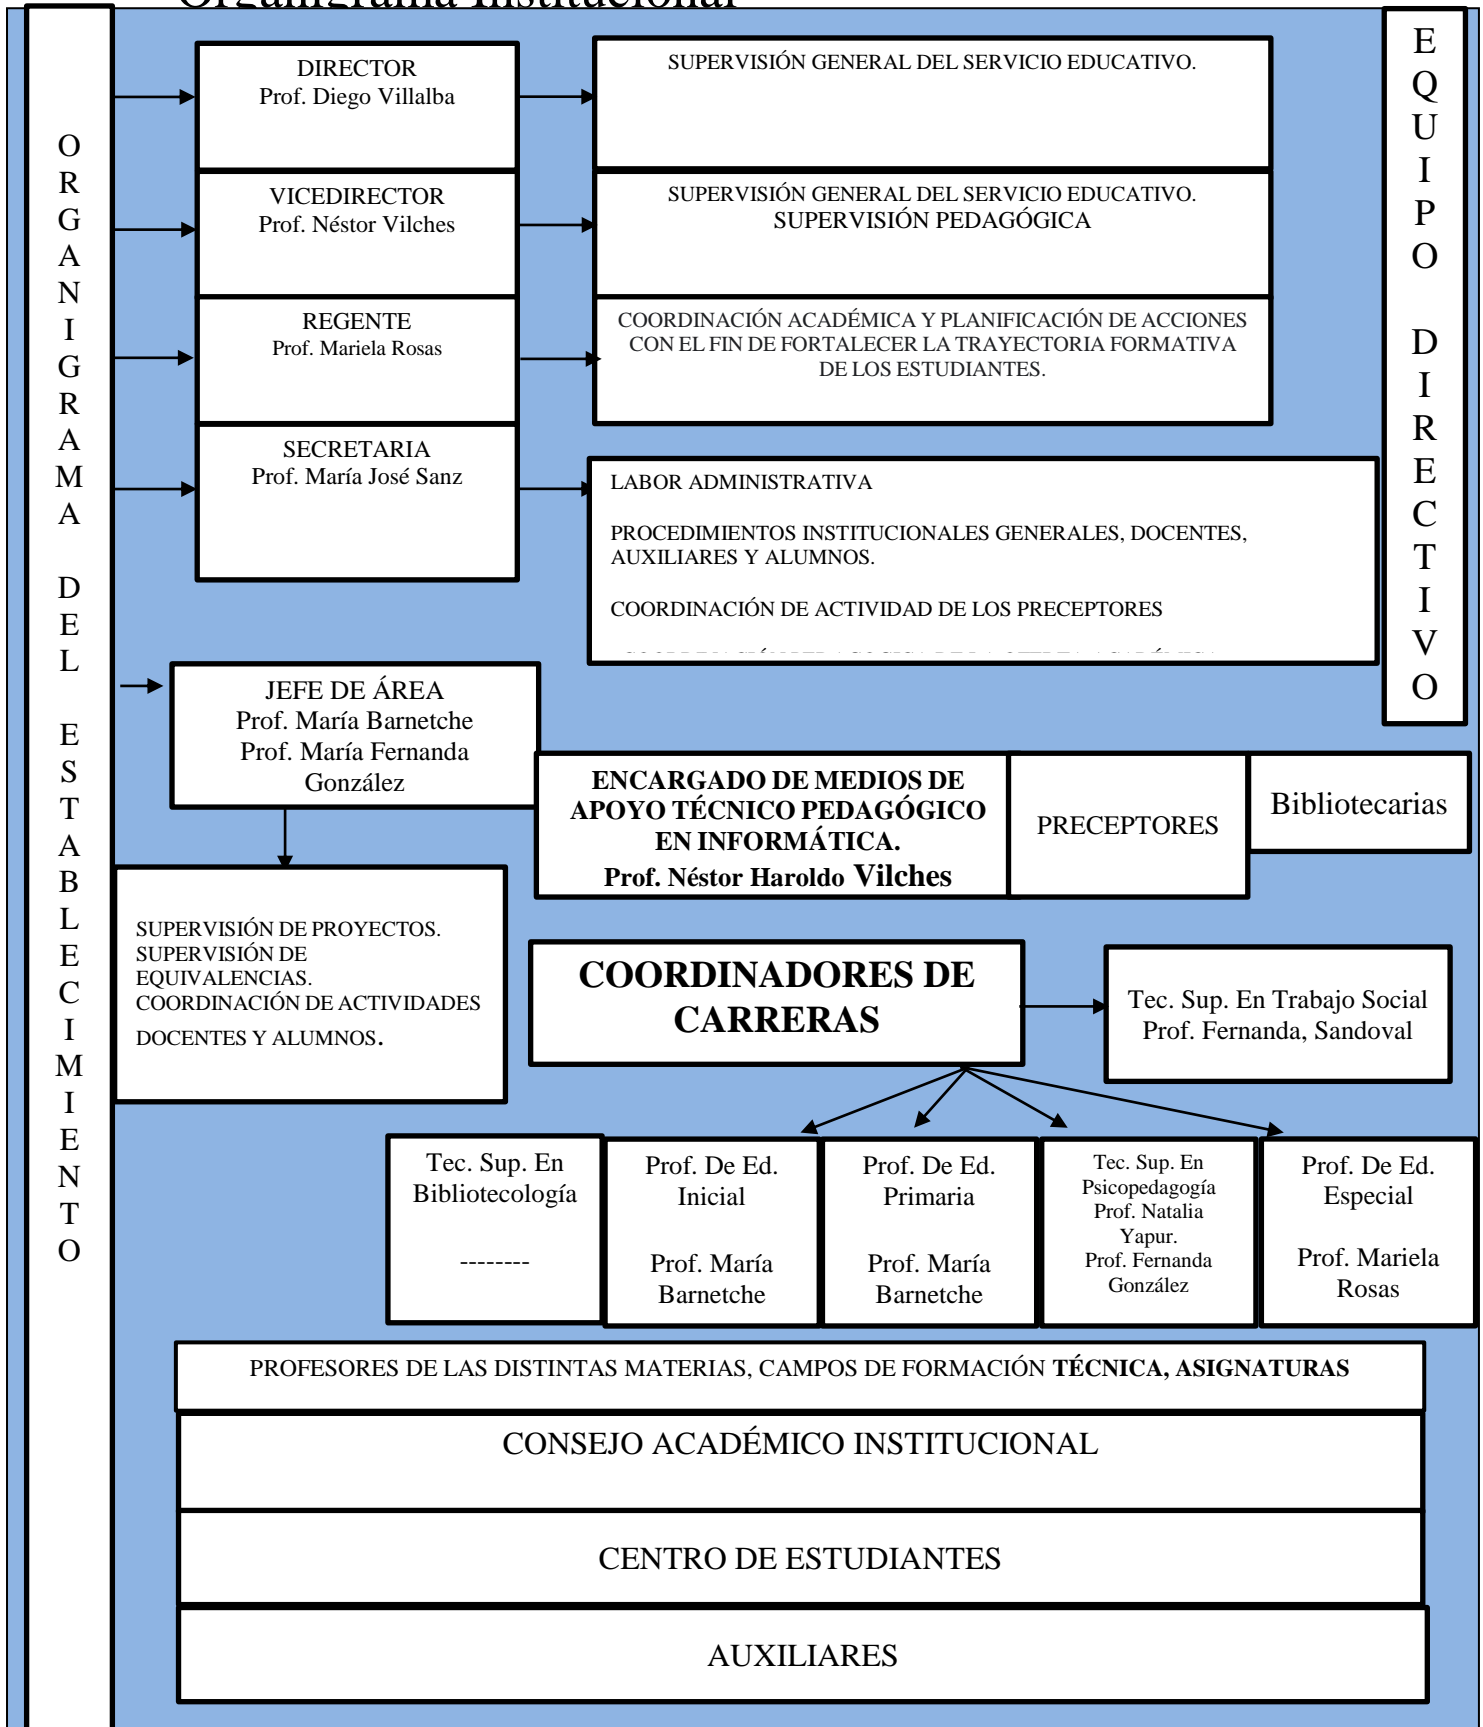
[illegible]

ORGANIGRAMA DEL ESTABLECIMIENTO

DIRECTOR
Prof. Diego Villalba

SUPERVISIÓN GENERAL DEL SERVICIO EDUCATIVO.

VICEDIRECTOR
Prof. Néstor Vilches

SUPERVISIÓN GENERAL DEL SERVICIO EDUCATIVO.
SUPERVISIÓN PEDAGÓGICA

REGENTE
Prof. Mariela Rosas

COORDINACIÓN ACADÉMICA Y PLANIFICACIÓN DE ACCIONES CON EL FIN DE FORTALECER LA TRAYECTORIA FORMATIVA DE LOS ESTUDIANTES.

SECRETARIA
Prof. María José Sanz

LABOR ADMINISTRATIVA

PROCEDIMIENTOS INSTITUCIONALES GENERALES, DOCENTES, AUXILIARES Y ALUMNOS.

COORDINACIÓN DE ACTIVIDAD DE LOS PRECEPTORES

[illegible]

EQUIPO DIRECTIVO

JEFE DE ÁREA
Prof. María Barnetche
Prof. María Fernanda González

ENCARGADO DE MEDIOS DE APOYO TÉCNICO PEDAGÓGICO EN INFORMÁTICA.
Prof. Néstor Haroldo Vilches

PRECEPTORES

Bibliotecarias

SUPERVISIÓN DE PROYECTOS.
SUPERVISIÓN DE EQUIVALENCIAS.
COORDINACIÓN DE ACTIVIDADES DOCENTES Y ALUMNOS.

COORDINADORES DE CARRERAS

Tec. Sup. En Trabajo Social
Prof. Fernanda, Sandoval

Tec. Sup. En Bibliotecología
--------

Prof. De Ed. Inicial
Prof. María Barnetche

Prof. De Ed. Primaria
Prof. María Barnetche

Tec. Sup. En Psicopedagogía
Prof. Natalia Yapur.
Prof. Fernanda González

Prof. De Ed. Especial
Prof. Mariela Rosas

PROFESORES DE LAS DISTINTAS MATERIAS, CAMPOS DE FORMACIÓN TÉCNICA, ASIGNATURAS

CONSEJO ACADÉMICO INSTITUCIONAL

CENTRO DE ESTUDIANTES

AUXILIARES